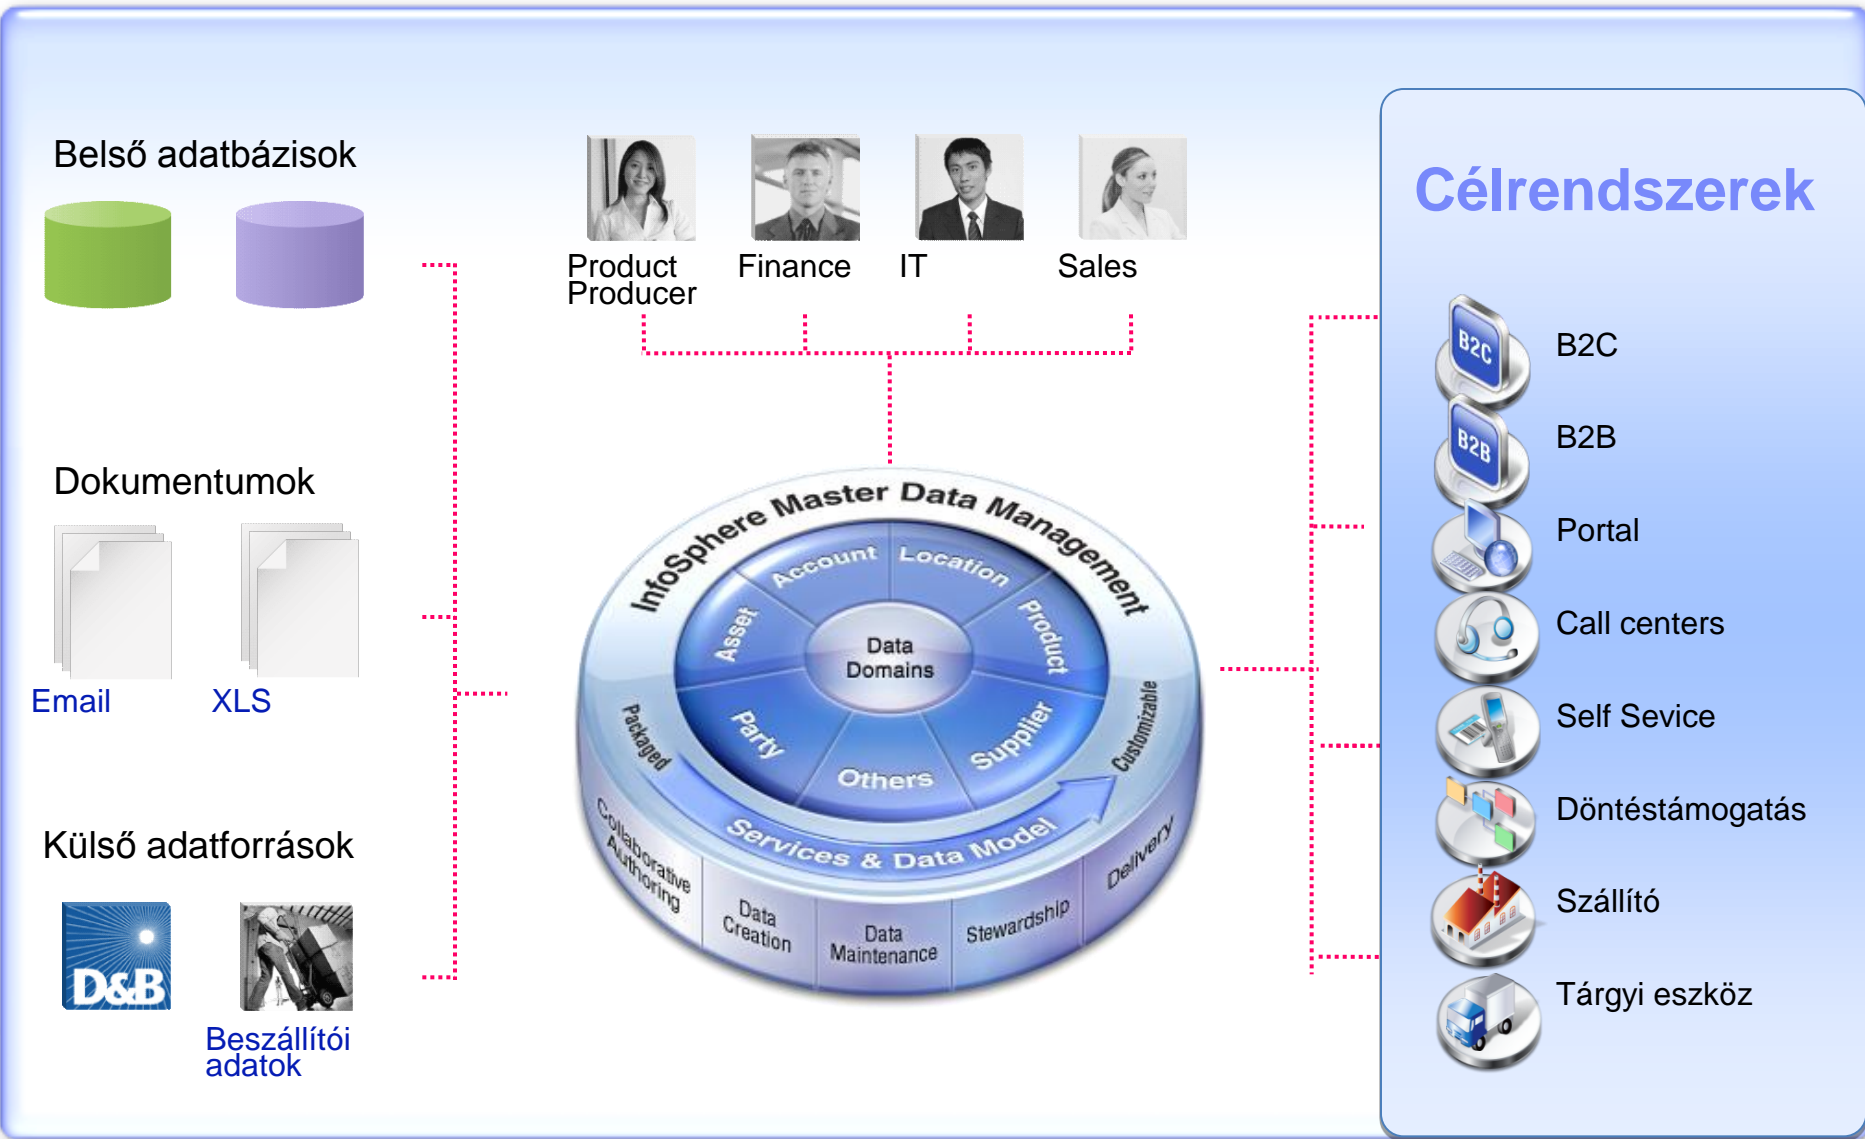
Belső adatbázisok

Dokumentumok

Email

XLS

Külső adatforrások

D&B

Beszállítói adatok

Product Producer

Finance

IT

Sales

InfoSphere Master Data Management

Account

Location

Product

Supplier

Others

Party

Asset

Data Domains

Packaged

Customizable

Services & Data Model

Collaborative Authoring

Data Creation

Data Maintenance

Stewardship

Delivery

Célrendszerek

B2C

B2C

B2B

B2B

Portal

Call centers

Self Sevice

Döntéstámogatás

Szállító

Tárgyi eszköz